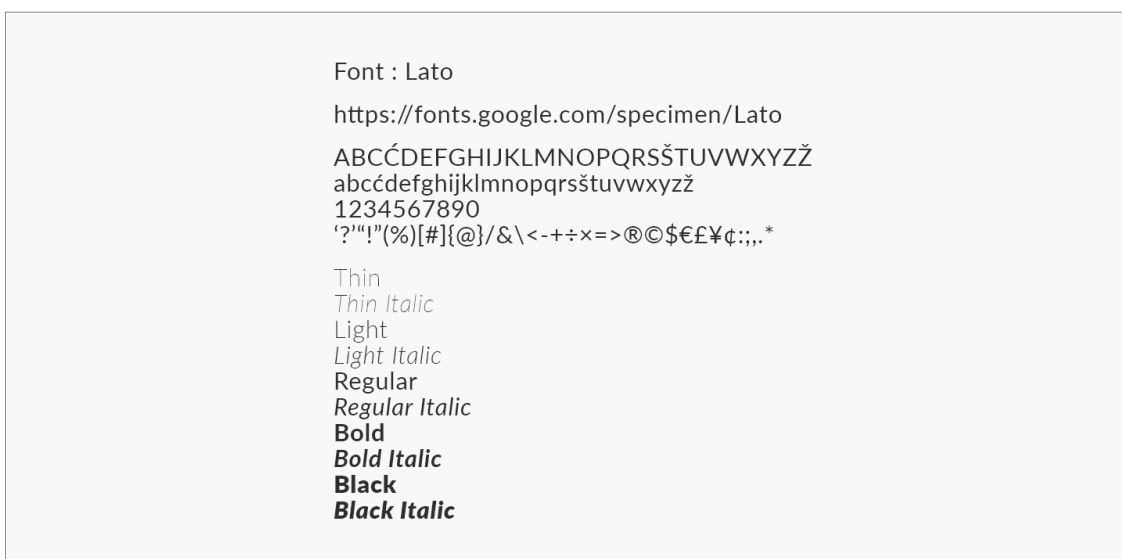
Font : Lato

https://fonts.google.com/specimen/Lato

ABCĆDEFGHIJKLMNOPQRSŠTUVWXYZŽ
abcćdefghijklmnopqrsštuvwxyzž
1234567890
'?'“!”(%)[#]{@}/&\<-+÷×=>®©$€£¥¢:;,.*

Thin
Thin Italic
Light
Light Italic
Regular
Regular Italic
Bold
Bold Italic
Black
Black Italic